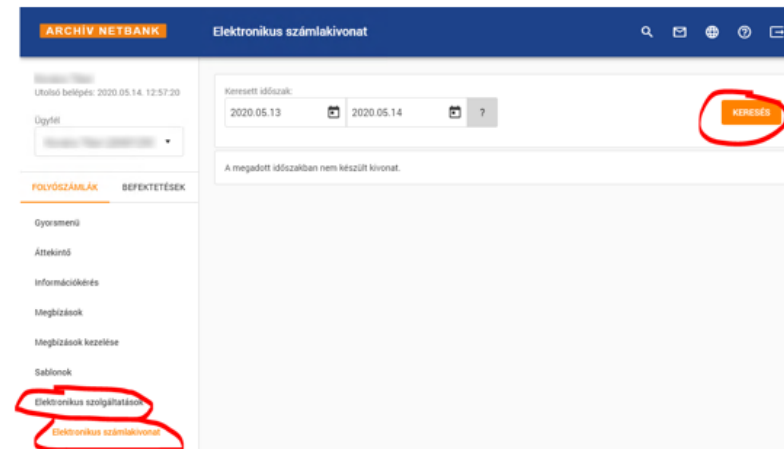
ARCHÍV NETBANK

Elektronikus számlakivonat

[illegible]
Utolsó belépés: 2020.05.14. 12:57:20

Ügyfél

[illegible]

FOLYÓSZÁMLÁK BEFEKTETÉSEK

Gyorsmenü

Áttekintő

Információkérés

Megbízások

Megbízások kezelése

Sablonok

Elektronikus szolgáltatások

Elektronikus számlakivonat

Keresett időszak:

2020.05.13

2020.05.14

?

KERESÉS

A megadott időszakban nem készült kivonat.